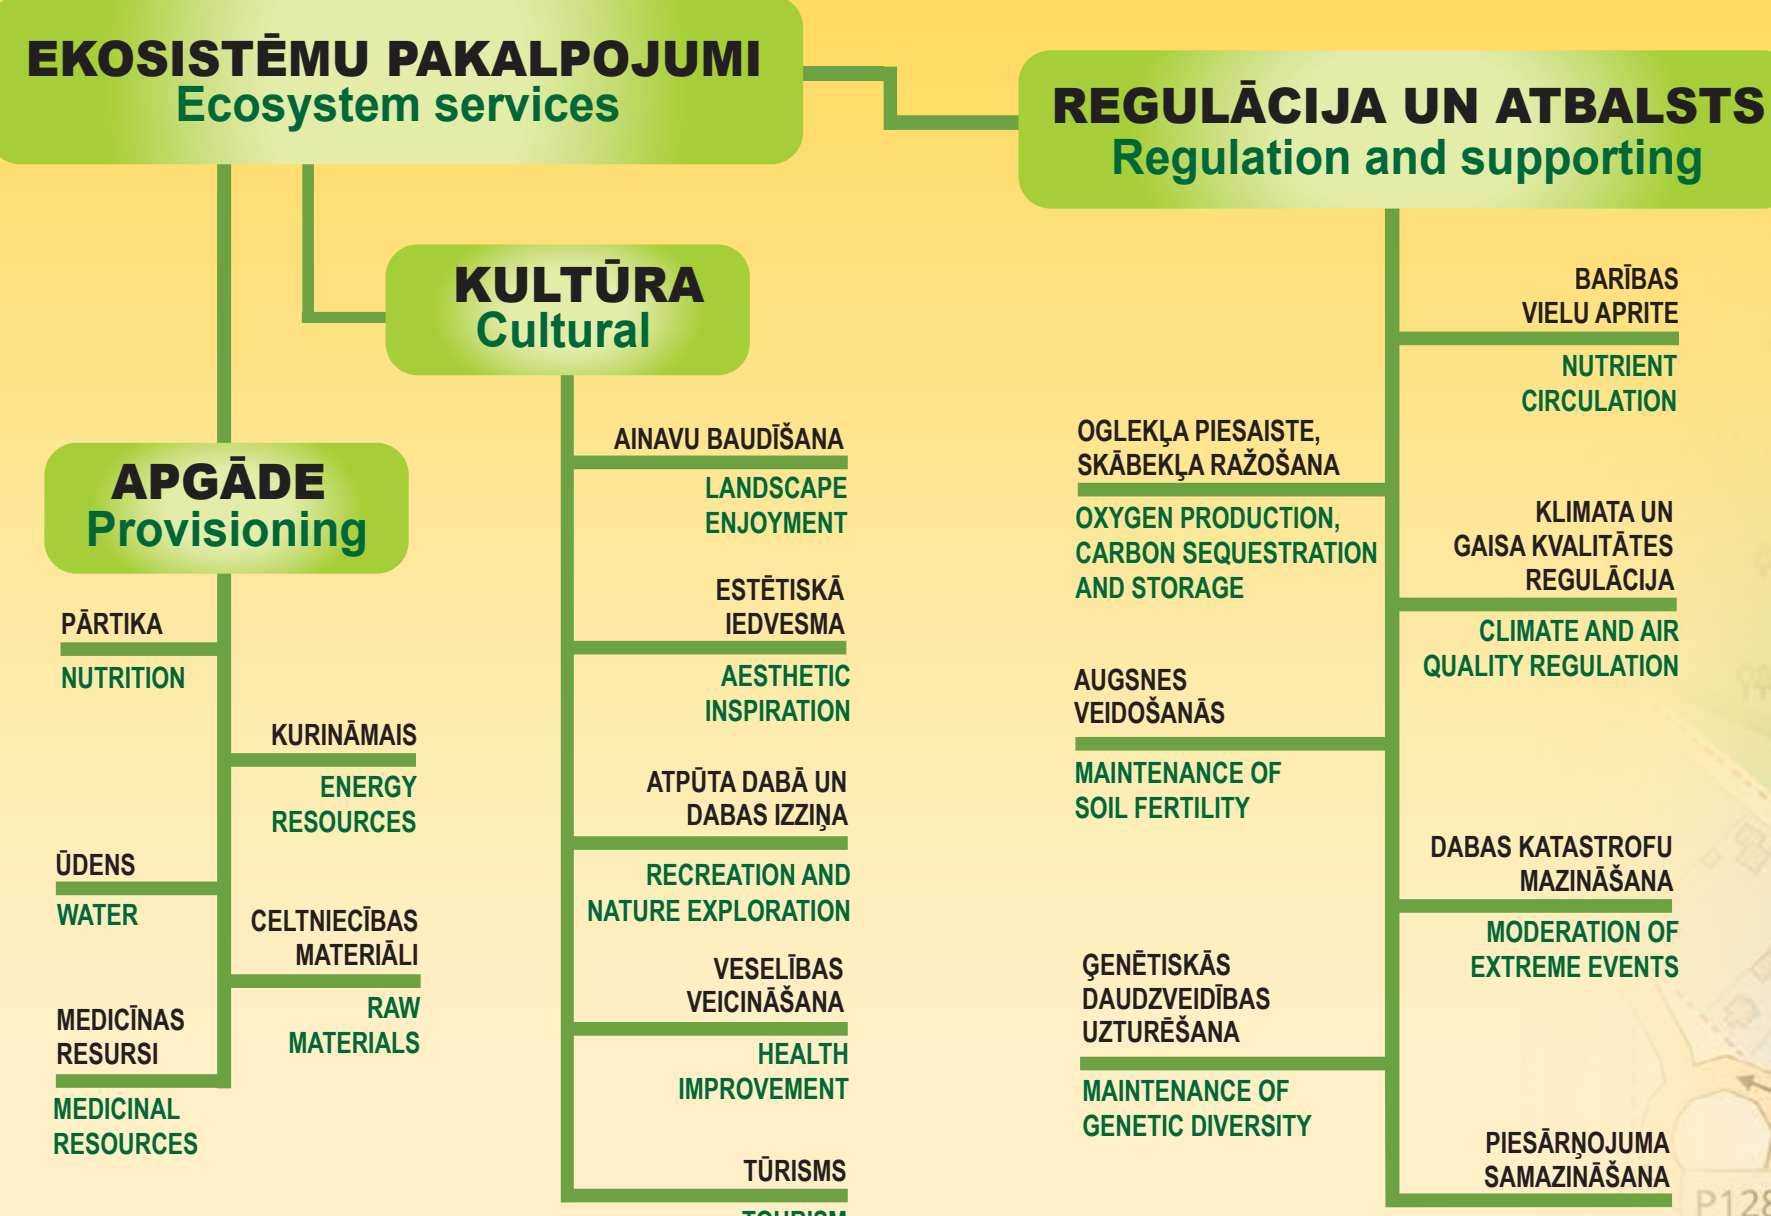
EKOSISTĒMU PAKALPOJUMI
Ecosystem services

REGULĀCIJA UN ATBALSTS
Regulation and supporting

KULTŪRA
Cultural

APGĀDE
Provisioning

PĀRTIKA
NUTRITION

KURINĀMAIS
ENERGY RESOURCES

ŪDENS
WATER

CELTNIECĪBAS MATERIĀLI
RAW MATERIALS

MEDICĪNAS RESURSI
MEDICINAL RESOURCES

AINAVU BAUDĪŠANA
LANDSCAPE ENJOYMENT

ESTĒTISKĀ IEDVESMA
AESTHETIC INSPIRATION

ATPŪTA DABĀ UN DABAS IZZIŅA
RECREATION AND NATURE EXPLORATION

VESELĪBAS VEICINĀŠANA
HEALTH IMPROVEMENT

TŪRISMS
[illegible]

OGLEKĻA PIESAISTE, SKĀBEKĻA RAŽOŠANA
OXYGEN PRODUCTION, CARBON SEQUESTRATION AND STORAGE

AUGSNES VEIDOŠANĀS
MAINTENANCE OF SOIL FERTILITY

ĢENĒTISKĀS DAUDZVEIDĪBAS UZTURĒŠANA
MAINTENANCE OF GENETIC DIVERSITY

BARĪBAS VIELU APRITE
NUTRIENT CIRCULATION

KLIMATA UN GAISA KVALITĀTES REGULĀCIJA
CLIMATE AND AIR QUALITY REGULATION

DABAS KATASTROFU MAZINĀŠANA
MODERATION OF EXTREME EVENTS

PIESĀRŅOJUMA SAMAZINĀŠANA

P128